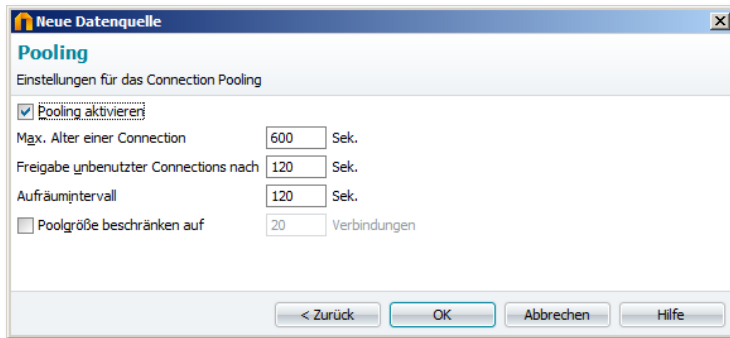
Neue Datenquelle

Pooling

Einstellungen für das Connection Pooling

Pooling aktivieren

Max. Alter einer Connection 600 Sek.

Freigabe unbenutzter Connections nach 120 Sek.

Aufräumintervall 120 Sek.

Poolgröße beschränken auf 20 Verbindungen

< Zurück OK Abbrechen Hilfe